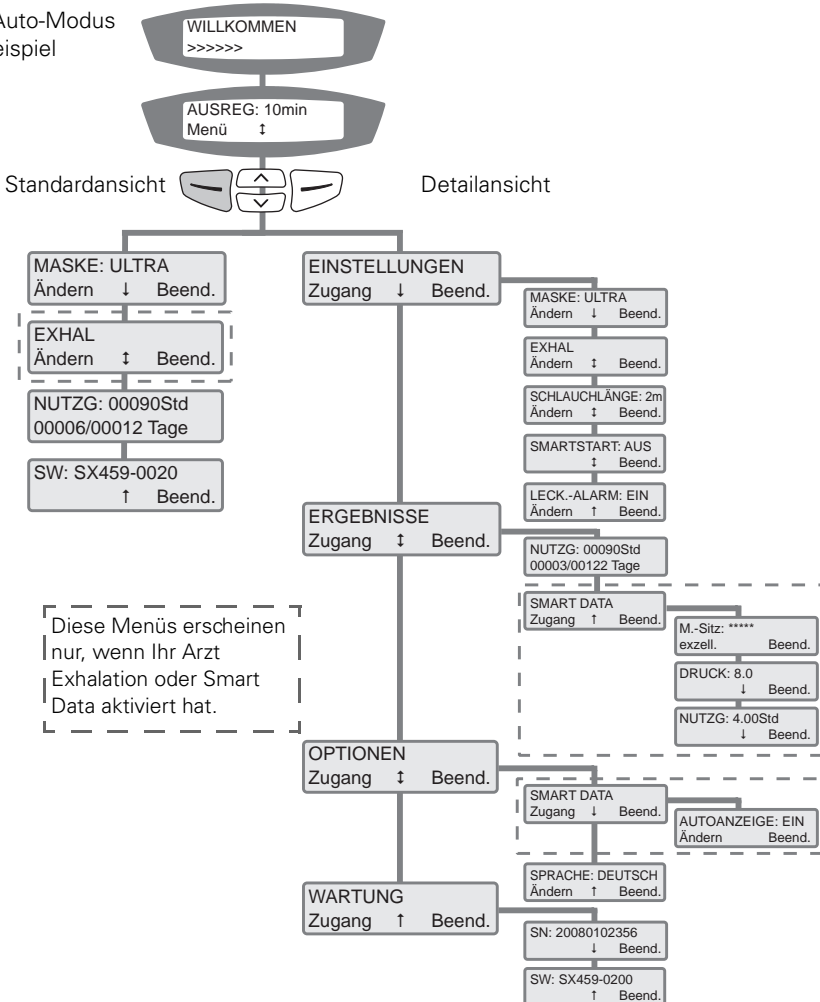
Auto-Modus
eispiel

WILLKOMMEN
>>>>>>

AUSREG: 10min
Menü ↕

Standardansicht

Detailansicht

MASKE: ULTRA
Ändern ↓ Beend.

EXHAL
Ändern ↕ Beend.

NUTZG: 00090Std
00006/00012 Tage

SW: SX459-0020
↑ Beend.

EINSTELLUNGEN
Zugang ↓ Beend.

MASKE: ULTRA
Ändern ↓ Beend.

EXHAL
Ändern ↕ Beend.

SCHLAUCHLÄNGE: 2m
Ändern ↕ Beend.

SMARTSTART: AUS
↕ Beend.

LECK.-ALARM: EIN
Ändern ↑ Beend.

ERGEBNISSE
Zugang ↕ Beend.

NUTZG: 00090Std
00003/00122 Tage

SMART DATA
Zugang ↑ Beend.

M.-Sitz: *****
exzell. Beend.

DRUCK: 8.0
↓ Beend.

NUTZG: 4.00Std
↓ Beend.

Diese Menüs erscheinen nur, wenn Ihr Arzt Exhalation oder Smart Data aktiviert hat.

OPTIONEN
Zugang ↕ Beend.

SMART DATA
Zugang ↓ Beend.

AUTOANZEIGE: EIN
Ändern Beend.

SPRACHE: DEUTSCH
Ändern ↑ Beend.

WARTUNG
Zugang ↑ Beend.

SN: 20080102356
↓ Beend.

SW: SX459-0200
↑ Beend.